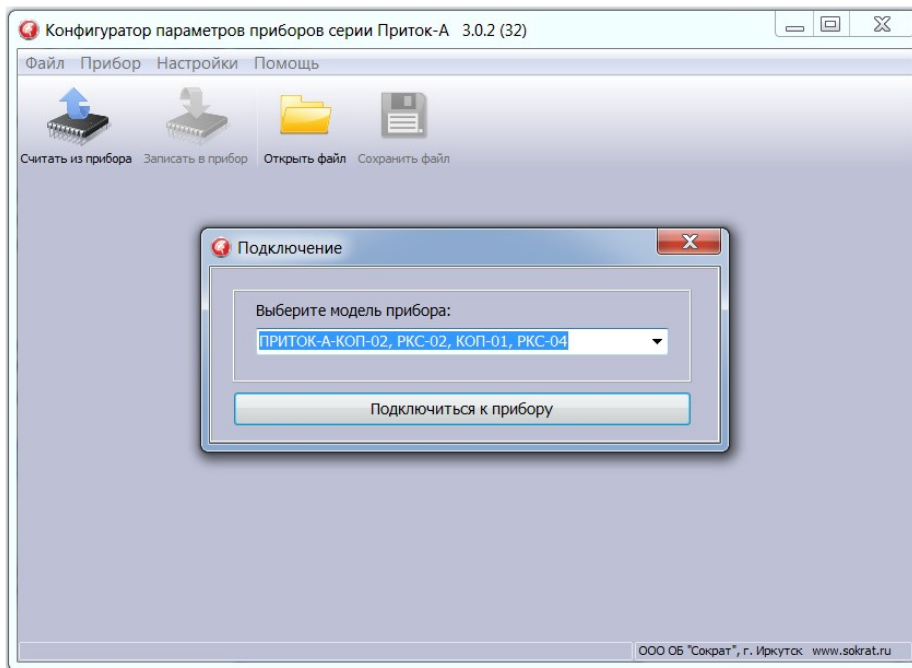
Конфигуратор параметров приборов серии Приток-А 3.0.2 (32)

Файл Прибор Настройки Помощь

Считать из прибора Записать в прибор Открыть файл Сохранить файл

Подключение

Выберите модель прибора:

ПРИТОК-А-КОП-02, РКС-02, КОП-01, РКС-04

Подключиться к прибору

ООО ОБ "Сократ", г. Иркутск www.sokrat.ru